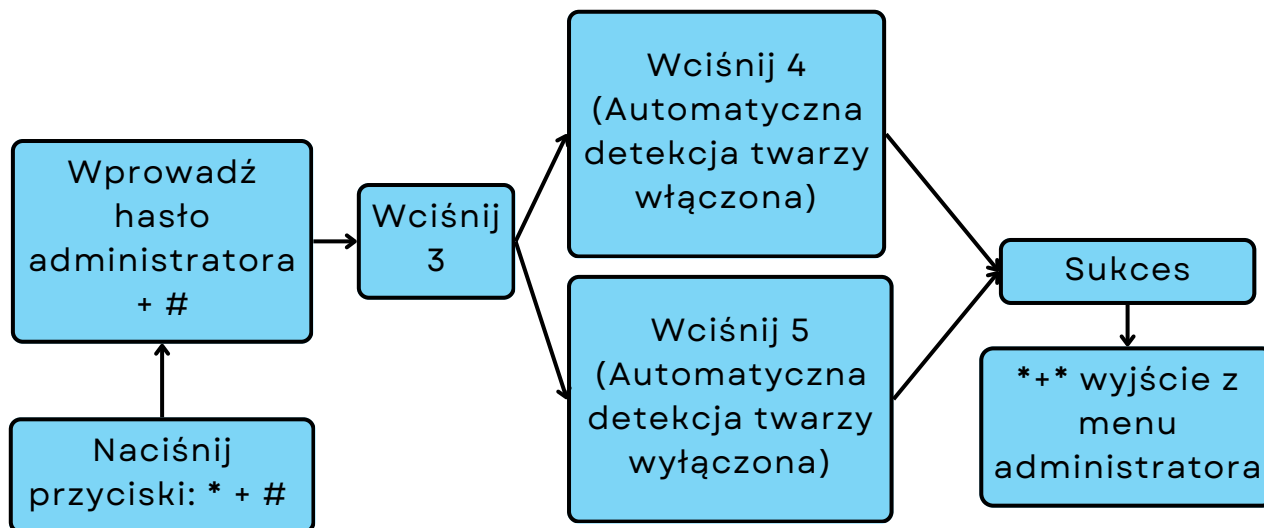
Naciśnij przyciski: * + #

Wprowadź hasło administratora + #

Wciśnij 3

Wciśnij 4 (Automatyczna detekcja twarzy włączona)

Wciśnij 5 (Automatyczna detekcja twarzy wyłączona)

Sukces

*+* wyjście z menu administratora